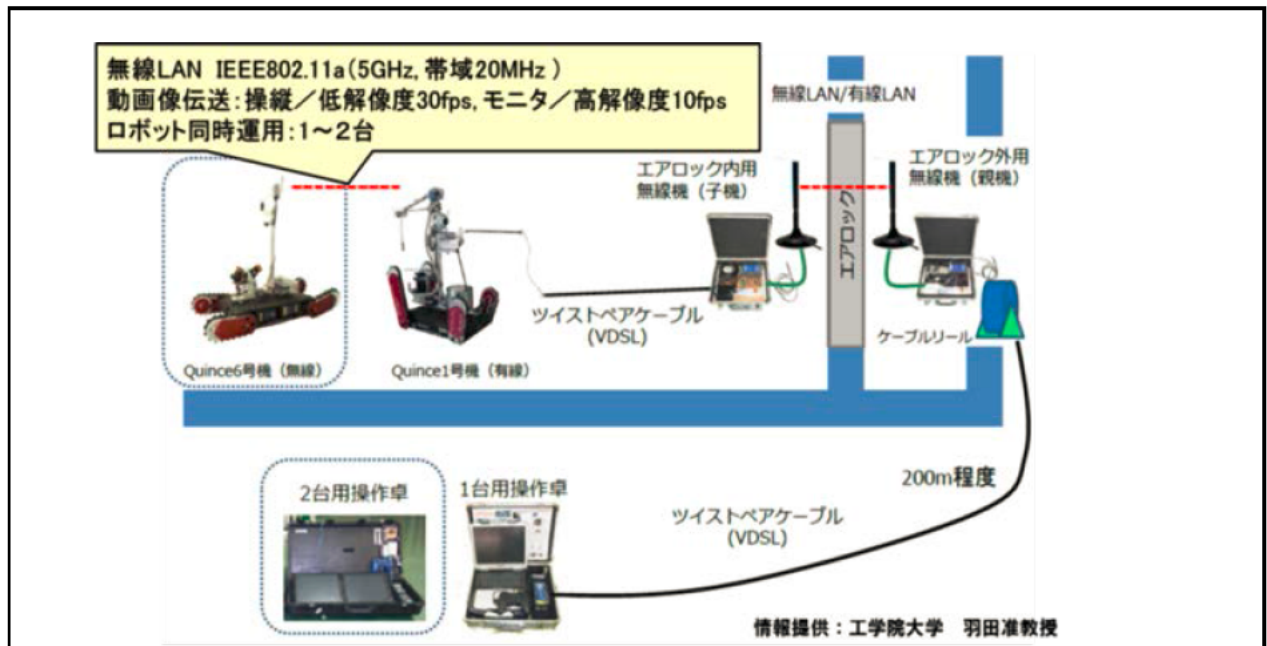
無線LAN IEEE802.11a（5GHz, 帯域20MHz）
動画像伝送：操縦／低解像度30fps, モニタ／高解像度10fps
ロボット同時運用：1～2台

無線LAN/有線LAN

エアロック内用
無線機（子機）

エアロック外用
無線機（親機）

エアロック

Quince6号機（無線）

Quince1号機（有線）

ツイストペアケーブル
(VDSL)

ケーブルリール

200m程度

2台用操作卓

1台用操作卓

ツイストペアケーブル
(VDSL)

情報提供：工学院大学　羽田准教授